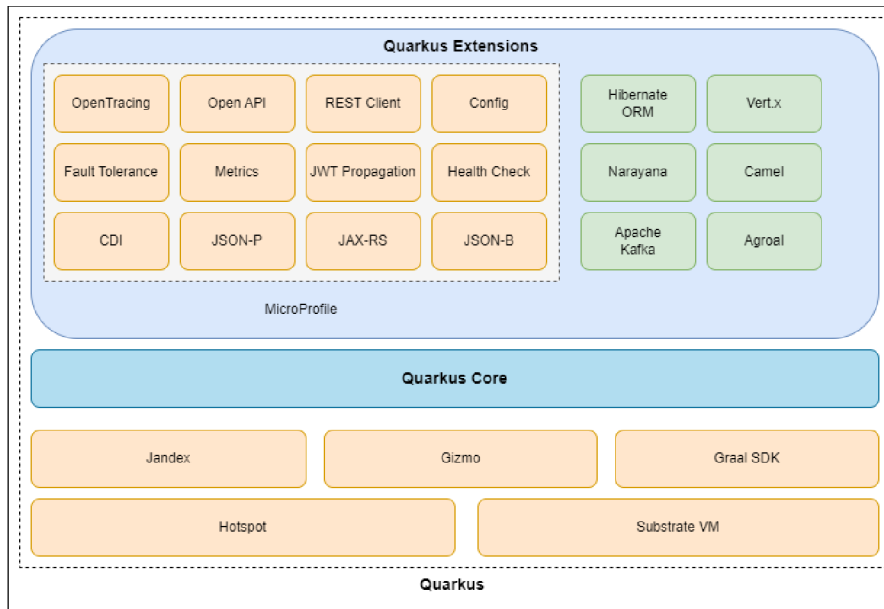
Quarkus Extensions

OpenTracing
Open API
REST Client
Config
Fault Tolerance
Metrics
JWT Propagation
Health Check
CDI
JSON-P
JAX-RS
JSON-B

MicroProfile

Hibernate ORM
Vert.x
Narayana
Camel
Apache Kafka
Agroal

Quarkus Core

Jandex
Gizmo
Graal SDK
Hotspot
Substrate VM

Quarkus